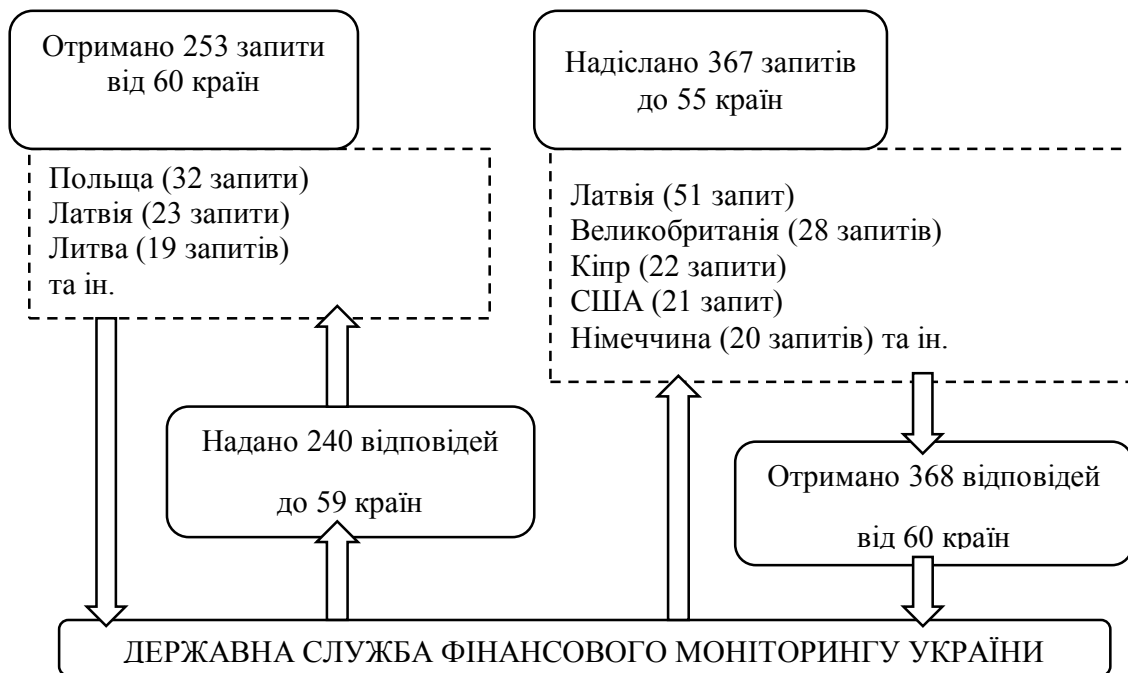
Отримано 253 запити від 60 країн

Надіслано 367 запитів до 55 країн

Польща (32 запити)
Латвія (23 запити)
Литва (19 запитів)
та ін.

Латвія (51 запит)
Великобританія (28 запитів)
Кіпр (22 запити)
США (21 запит)
Німеччина (20 запитів) та ін.

Надано 240 відповідей до 59 країн

Отримано 368 відповідей від 60 країн

ДЕРЖАВНА СЛУЖБА ФІНАНСОВОГО МОНІТОРИНГУ УКРАЇНИ